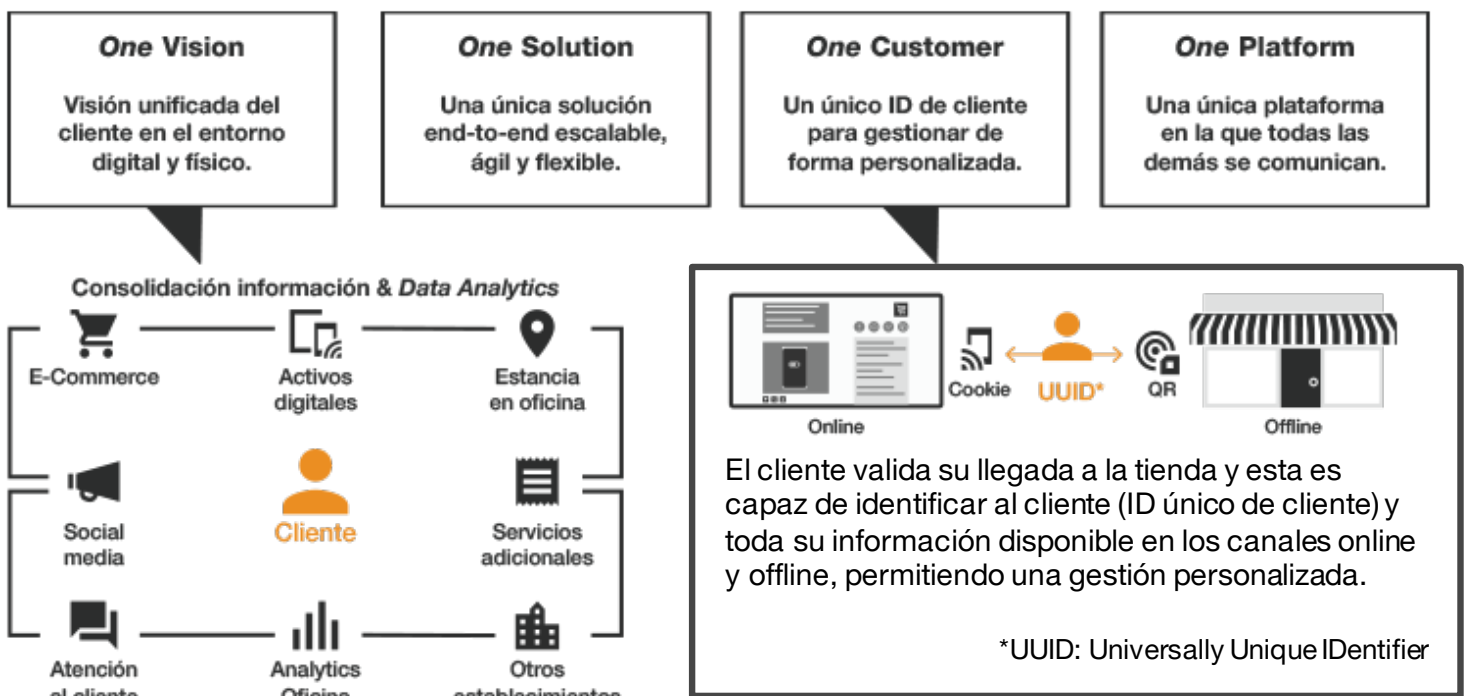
*One* Vision

Visión unificada del cliente en el entorno digital y físico.

*One* Solution

Una única solución end-to-end escalable, ágil y flexible.

*One* Customer

Un único ID de cliente para gestionar de forma personalizada.

*One* Platform

Una única plataforma en la que todas las demás se comunican.

Consolidación información & *Data Analytics*

E-Commerce

Activos digitales

Estancia en oficina

Social media

Cliente

Servicios adicionales

Atención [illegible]

Analytics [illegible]

Otros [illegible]

Online

Cookie

UUID*

QR

Offline

El cliente valida su llegada a la tienda y esta es capaz de identificar al cliente (ID único de cliente) y toda su información disponible en los canales online y offline, permitiendo una gestión personalizada.

*UUID: Universally Unique IDentifier